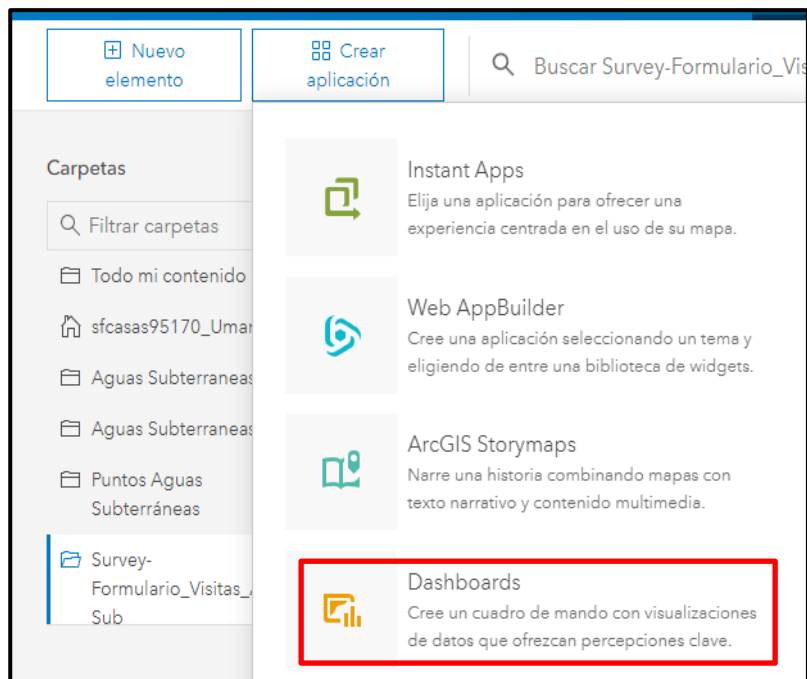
Nuevo elemento

Crear aplicación

Buscar Survey-Formulario_Visi

Carpetas

Filtrar carpetas

Todo mi contenido

sfcasas95170_Umar

Aguas Subterraneas

Aguas Subterraneas

Puntos Aguas Subterráneas

Survey-Formulario_Visitas_ Sub

Instant Apps
Elija una aplicación para ofrecer una experiencia centrada en el uso de su mapa.

Web AppBuilder
Cree una aplicación seleccionando un tema y eligiendo de entre una biblioteca de widgets.

ArcGIS Storymaps
Narre una historia combinando mapas con texto narrativo y contenido multimedia.

Dashboards
Cree un cuadro de mando con visualizaciones de datos que ofrezcan percepciones clave.